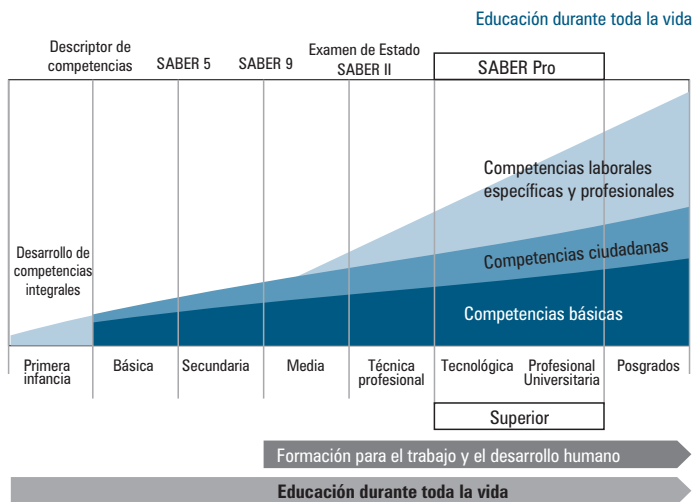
Educación durante toda la vida

Descriptor de competencias

SABER 5

SABER 9

Examen de Estado SABER II

SABER Pro

Desarrollo de competencias integrales

Competencias laborales específicas y profesionales

Competencias ciudadanas

Competencias básicas

Primera infancia

Básica

Secundaria

Media

Técnica profesional

Tecnológica

Profesional Universitaria

Posgrados

Superior

Formación para el trabajo y el desarrollo humano

Educación durante toda la vida